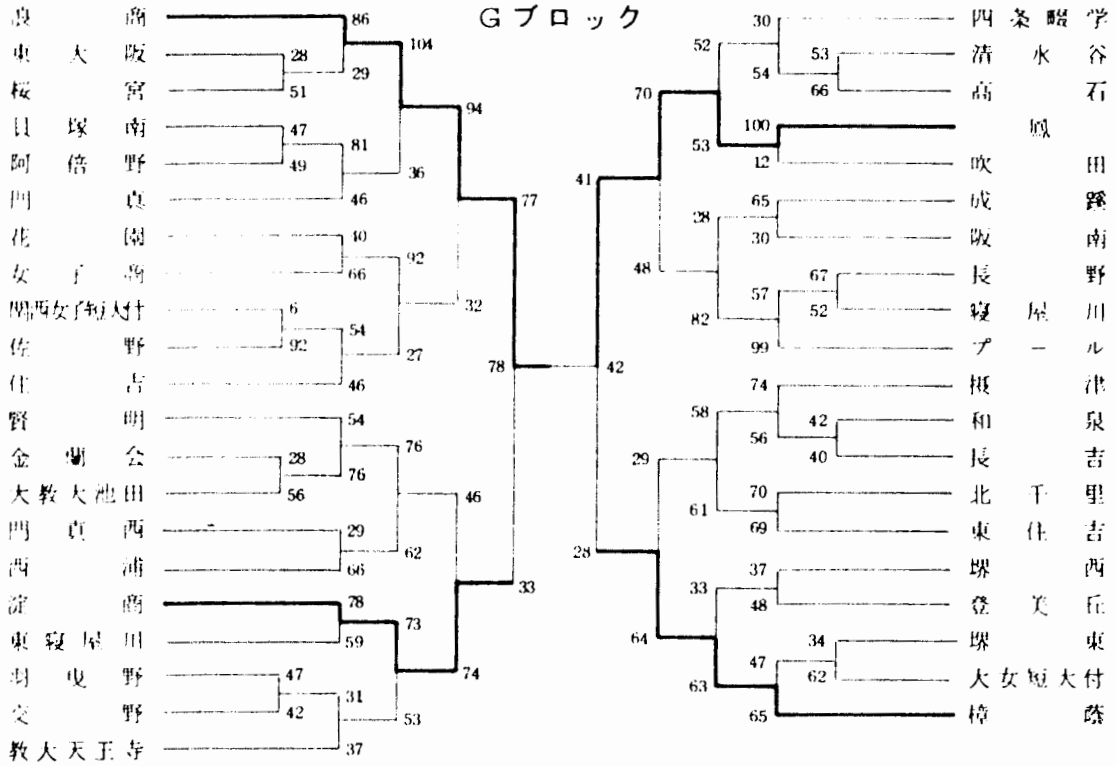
Gブロック

泉　商
東大阪
桜　宮
貝塚南
阿倍野
門　真
花　園
女子商
関西女子短大付
佐　野
住　吉
賢　明
金蘭会
大教大池田
門真西
西　浦
淀　商
東寝屋川
羽曳野
交　野
教大天王寺

86
28
29
51
104
47
81
49
94
36
46
77
40
92
66
32
6
54
92
27
46
78
54
76
28
76
56
46
29
62
66
33
78
73
59
74
47
31
42
53
37

42
41
70
52
30
53
54
66
100
53
12
48
28
65
30
82
67
57
52
99
28
29
58
74
42
56
40
61
70
69
64
33
37
48
63
47
34
62
65

四条畷学
清水谷
高　石
鳳
吹　田
成　蹊
阪　南
長　野
寝屋川
プール
枚　津
和　泉
長　吉
北千里
東住吉
堺　西
登美丘
堺　東
大女短大付
樟　蔭